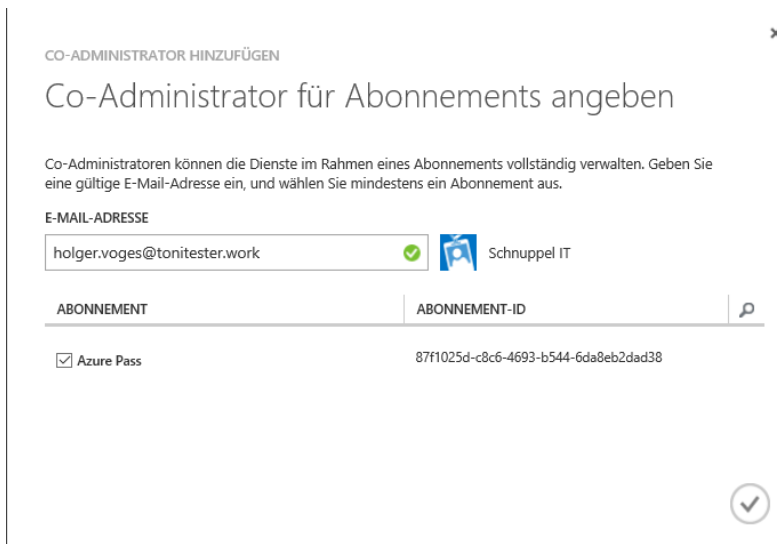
CO-ADMINISTRATOR HINZUFÜGEN

Co-Administrator für Abonnements angeben

Co-Administratoren können die Dienste im Rahmen eines Abonnements vollständig verwalten. Geben Sie eine gültige E-Mail-Adresse ein, und wählen Sie mindestens ein Abonnement aus.

E-MAIL-ADRESSE

holger.voges@tonitester.work

Schnuppel IT

| ABONNEMENT | ABONNEMENT-ID |
|---|---|
| ☑ Azure Pass | 87f1025d-c8c6-4693-b544-6da8eb2dad38 |